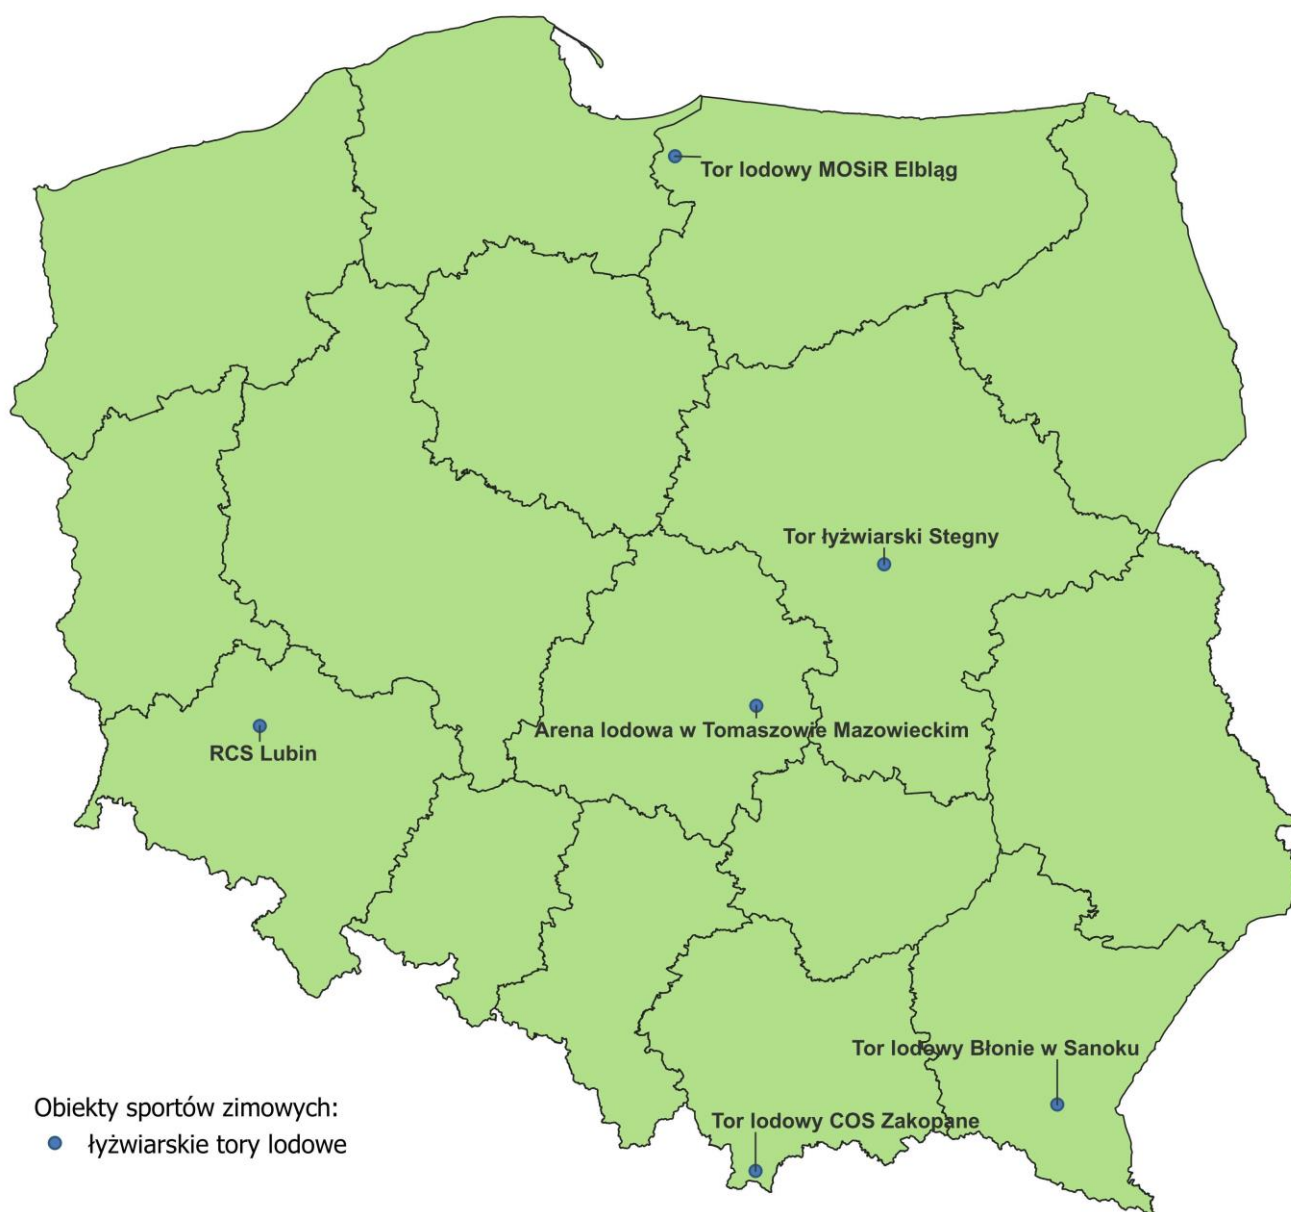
Tor lodowy MOSiR Elbląg

Tor łyżwiarski Stegny

RCS Lubin

Arena lodowa w Tomaszowie Mazowieckim

Tor lodowy Błonie w Sanoku

Tor lodowy COS Zakopane

Obiekty sportów zimowych:
łyżwiarskie tory lodowe